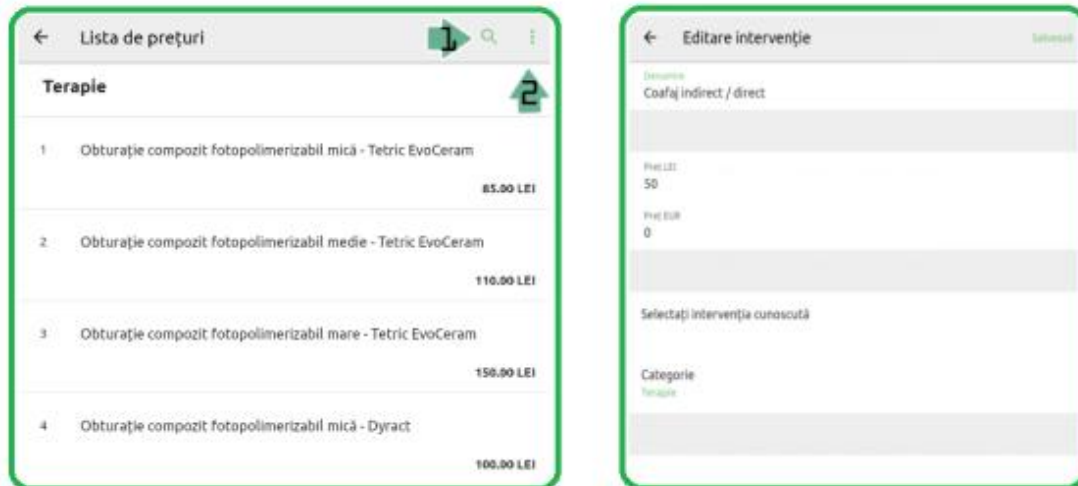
Lista de prețuri

1

2

Terapie

1 Obturație compozit fotopolimerizabil mică - Tetric EvoCeram

85.00 LEI

2 Obturație compozit fotopolimerizabil medie - Tetric EvoCeram

110.00 LEI

3 Obturație compozit fotopolimerizabil mare - Tetric EvoCeram

150.00 LEI

4 Obturație compozit fotopolimerizabil mică - Dyract

100.00 LEI

Editare intervenție

Salvează

Denumire
Coafaj indirect / direct

Preț LEI
50

Preț EUR
0

Selectați intervenția cunoscută

Categorie
Terapie